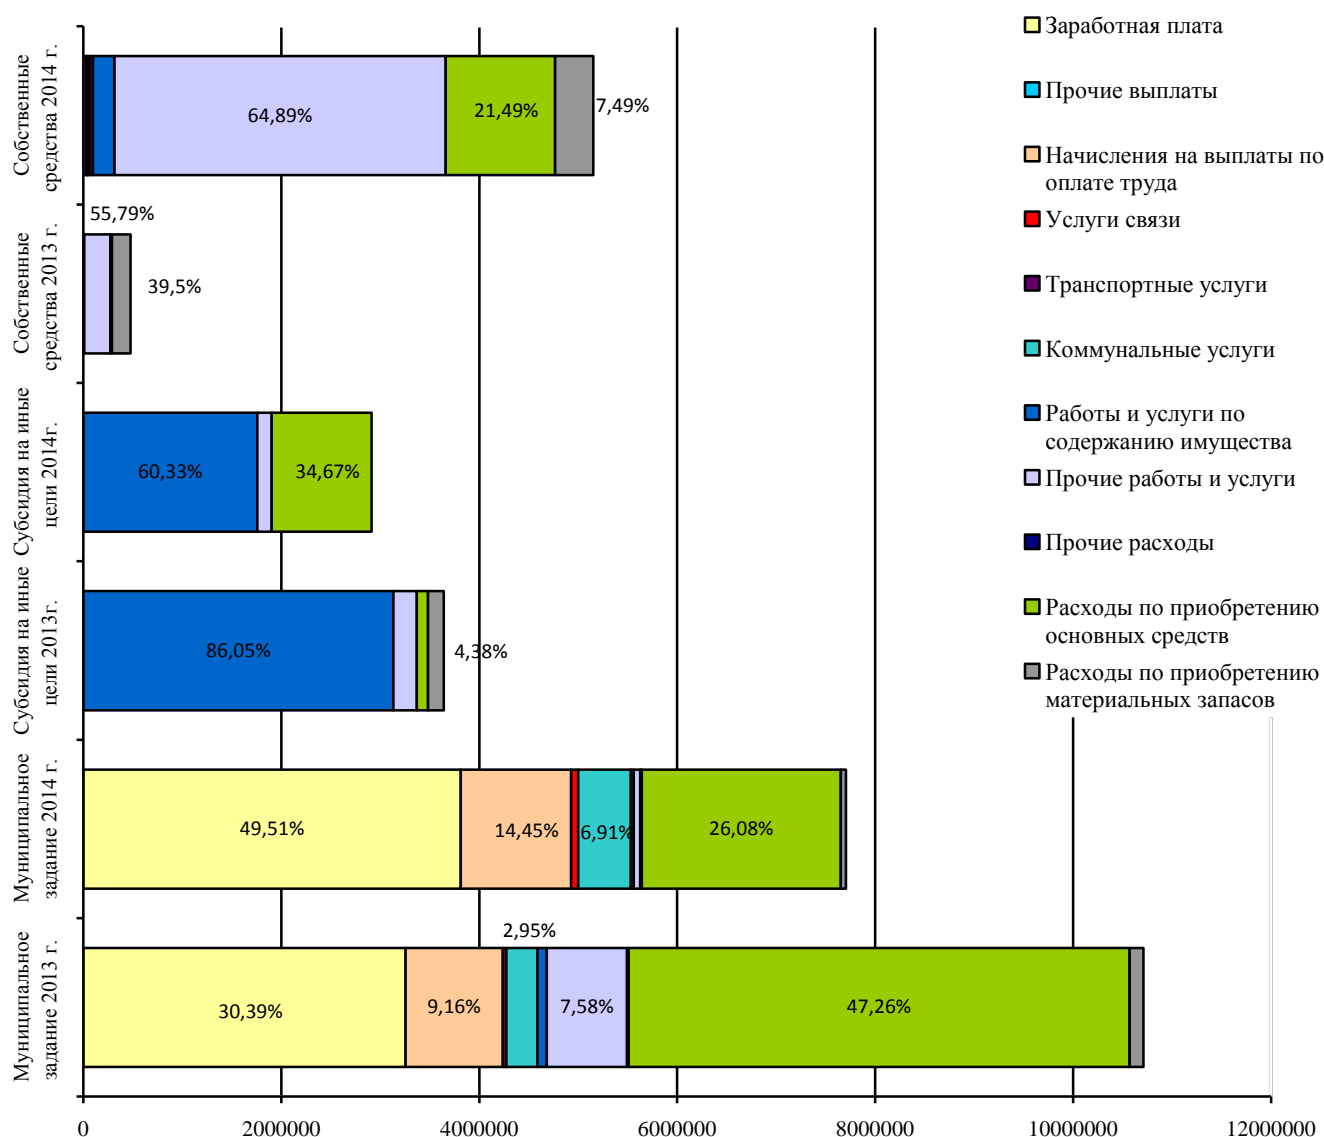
Собственные средства 2014 г.
64,89%
21,49%
7,49%

Собственные средства 2013 г.
55,79%
39,5%

Субсидия на иные цели 2014г.
60,33%
34,67%

Субсидия на иные цели 2013г.
86,05%
4,38%

Муниципальное задание 2014 г.
49,51%
14,45%
6,91%
26,08%

Муниципальное задание 2013 г.
2,95%
30,39%
9,16%
7,58%
47,26%

0
2000000
4000000
6000000
8000000
10000000
12000000

Заработная плата
Прочие выплаты
Начисления на выплаты по оплате труда
Услуги связи
Транспортные услуги
Коммунальные услуги
Работы и услуги по содержанию имущества
Прочие работы и услуги
Прочие расходы
Расходы по приобретению основных средств
Расходы по приобретению материальных запасов